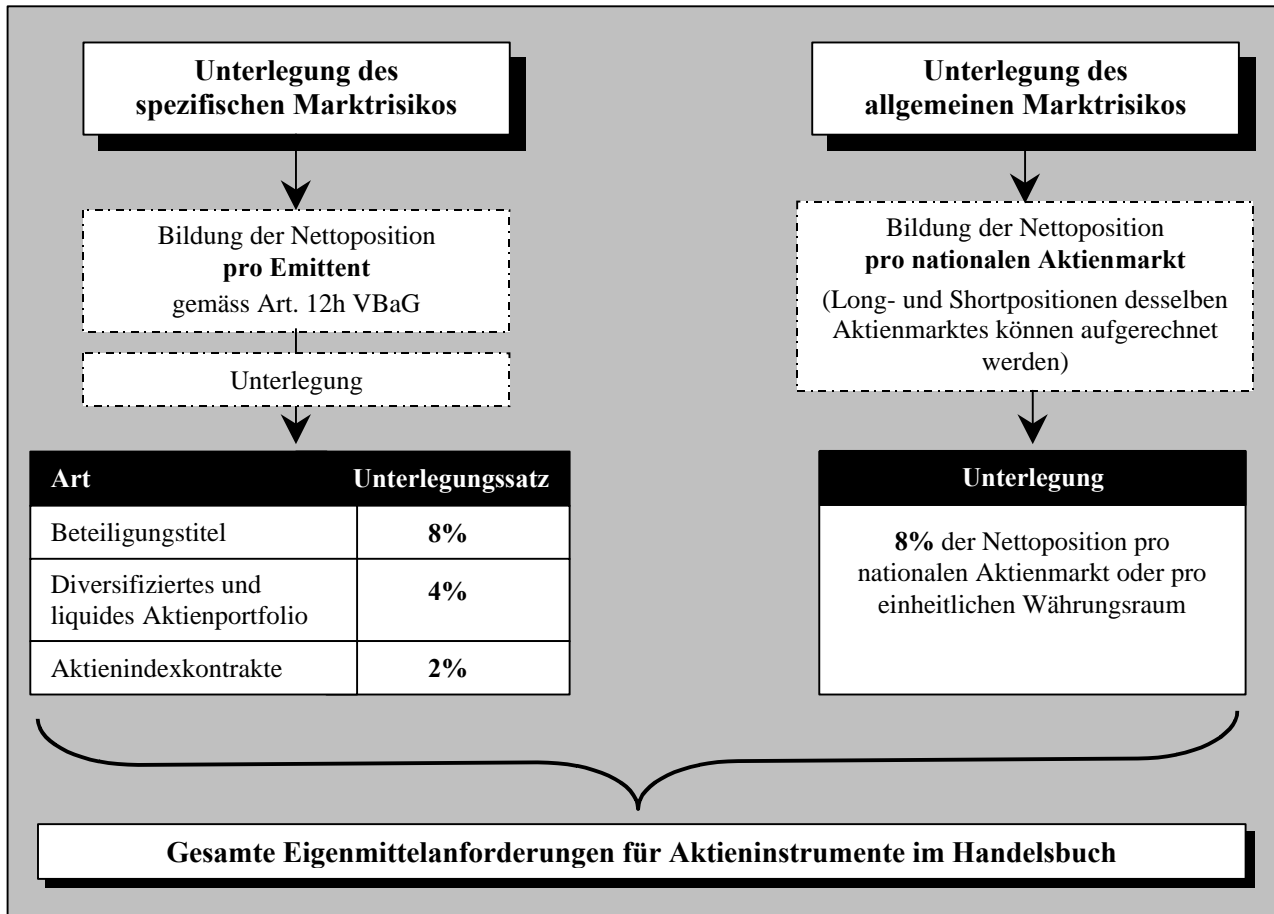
**Unterlegung des spezifischen Marktrisikos**

Bildung der Nettoposition
**pro Emittent**
gemäss Art. 12h VBaG

Unterlegung

| Art | Unterlegungssatz |
|---|---|
| Beteiligungstitel | **8%** |
| Diversifiziertes und liquides Aktienportfolio | **4%** |
| Aktienindexkontrakte | **2%** |

**Unterlegung des allgemeinen Marktrisikos**

Bildung der Nettoposition
**pro nationalen Aktienmarkt**
(Long- und Shortpositionen desselben Aktienmarktes können aufgerechnet werden)

**Unterlegung**

**8%** der Nettoposition pro nationalen Aktienmarkt oder pro einheitlichen Währungsraum

**Gesamte Eigenmittelanforderungen für Aktieninstrumente im Handelsbuch**